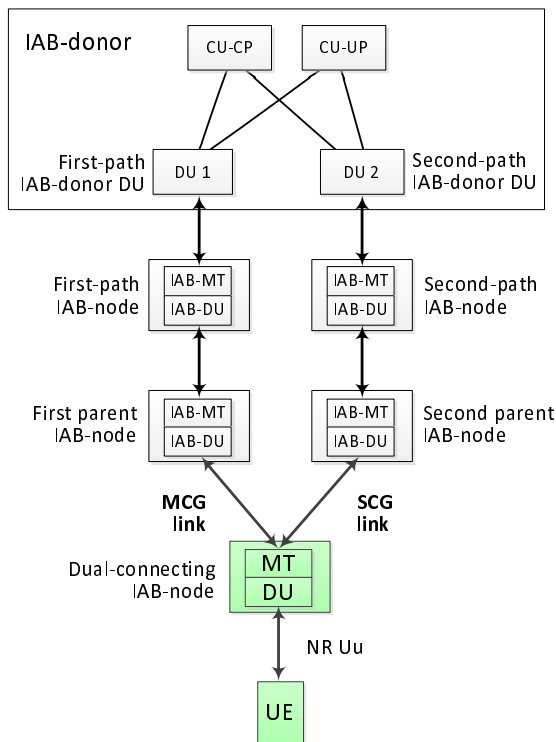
IAB-donor

CU-CP

CU-UP

First-path IAB-donor DU

DU 1

DU 2

Second-path IAB-donor DU

First-path IAB-node

IAB-MT

IAB-DU

IAB-MT

IAB-DU

Second-path IAB-node

First parent IAB-node

IAB-MT

IAB-DU

IAB-MT

IAB-DU

Second parent IAB-node

MCG link

SCG link

Dual-connecting IAB-node

MT

DU

NR Uu

UE